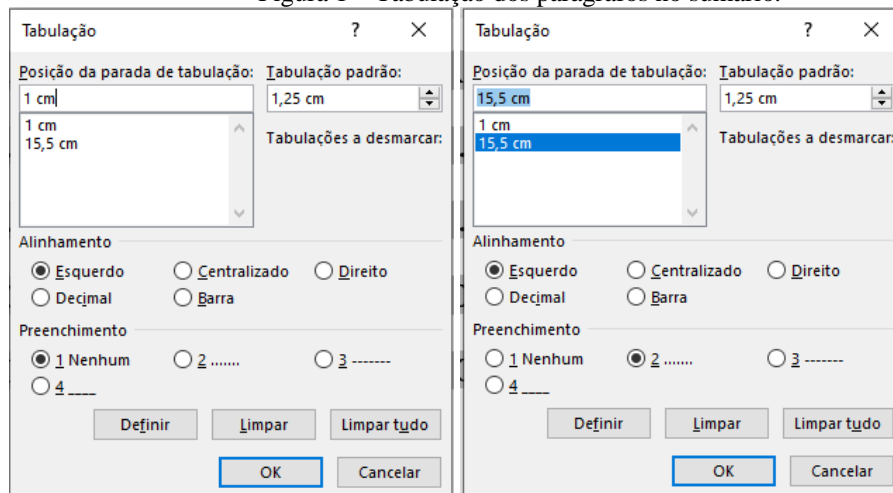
Figura 1 – Tabulação dos parágrafos no sumário.

Tabulação ? ✕

Posição da parada de tabulação:
1 cm
1 cm
15,5 cm

Tabulação padrão:
1,25 cm

Tabulações a desmarcar:

Alinhamento
Esquerdo
Centralizado
Direito
Decimal
Barra

Preenchimento
1 Nenhum
2 .......
3 -------
4 ____

Definir
Limpar
Limpar tudo
OK
Cancelar

Tabulação ? ✕

Posição da parada de tabulação:
15,5 cm
1 cm
15,5 cm

Tabulação padrão:
1,25 cm

Tabulações a desmarcar:

Alinhamento
Esquerdo
Centralizado
Direito
Decimal
Barra

Preenchimento
1 Nenhum
2 .......
3 -------
4 ____

Definir
Limpar
Limpar tudo
OK
Cancelar